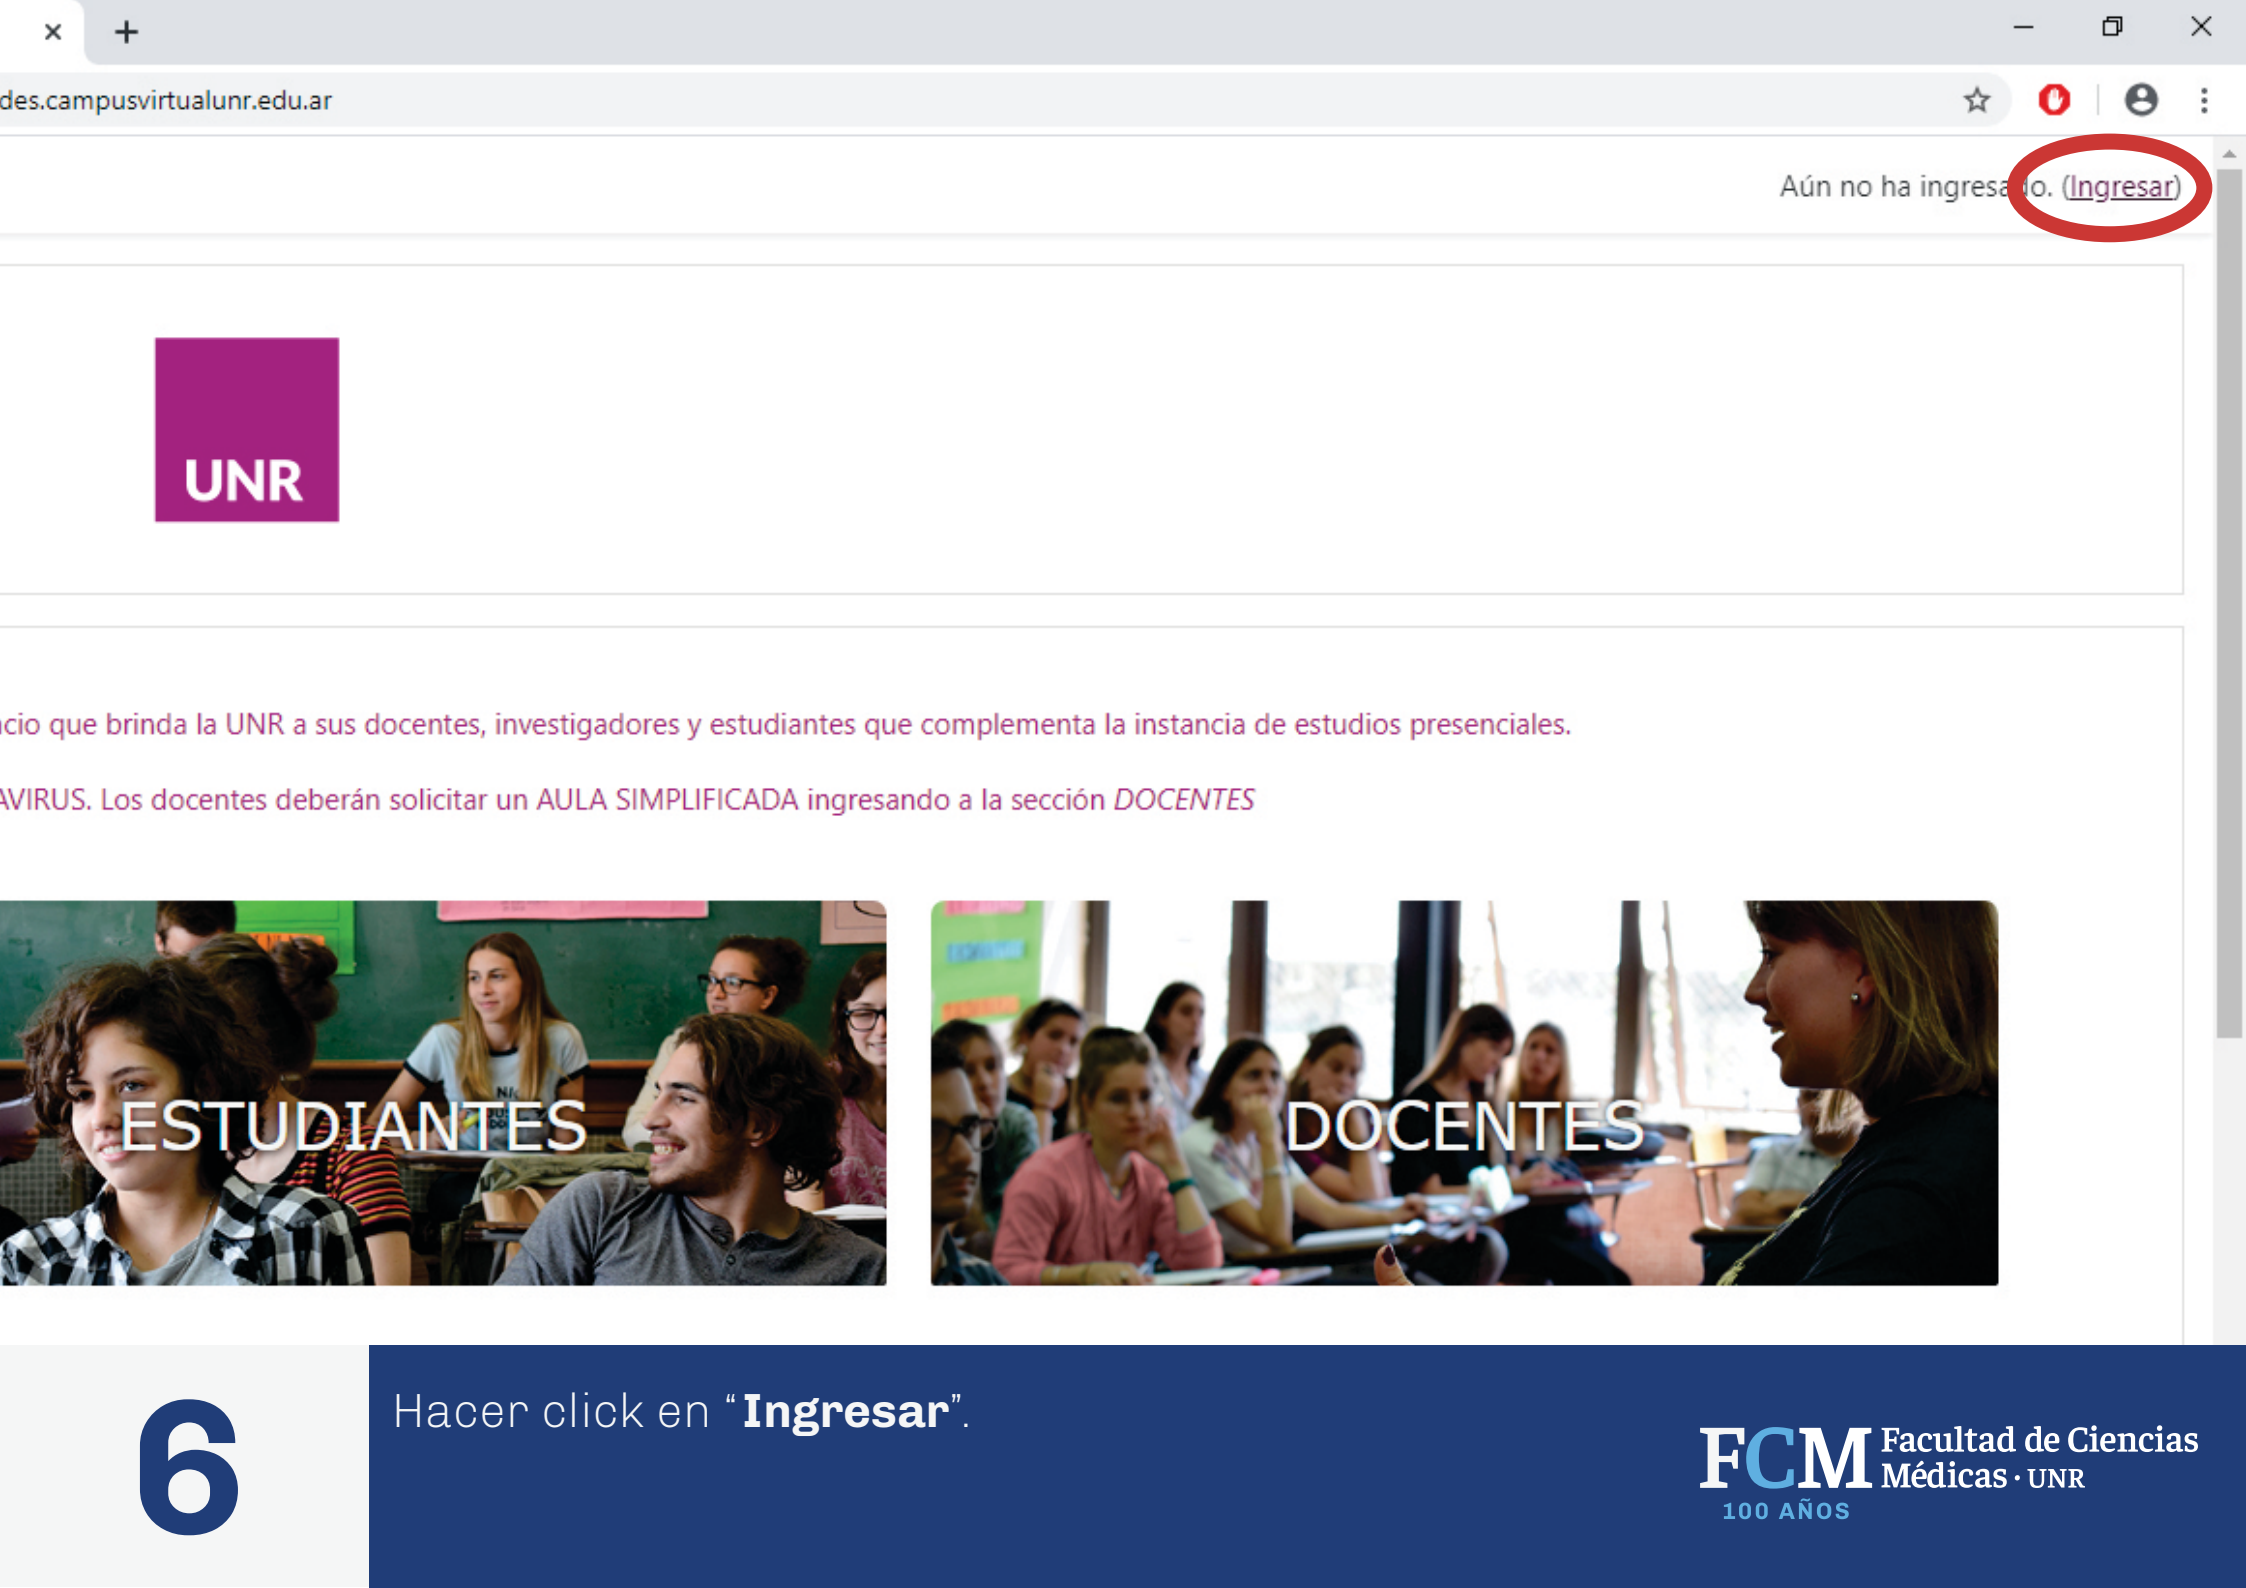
des.campusvirtualunr.edu.ar

Aún no ha ingresa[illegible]o. (Ingresar)

UNR

cio que brinda la UNR a sus docentes, investigadores y estudiantes que complementa la instancia de estudios presenciales.

AVIRUS. Los docentes deberán solicitar un AULA SIMPLIFICADA ingresando a la sección *DOCENTES*

ESTUDIANTES

DOCENTES

6

Hacer click en “**Ingresar**”.

FCM Facultad de Ciencias Médicas · UNR
100 AÑOS